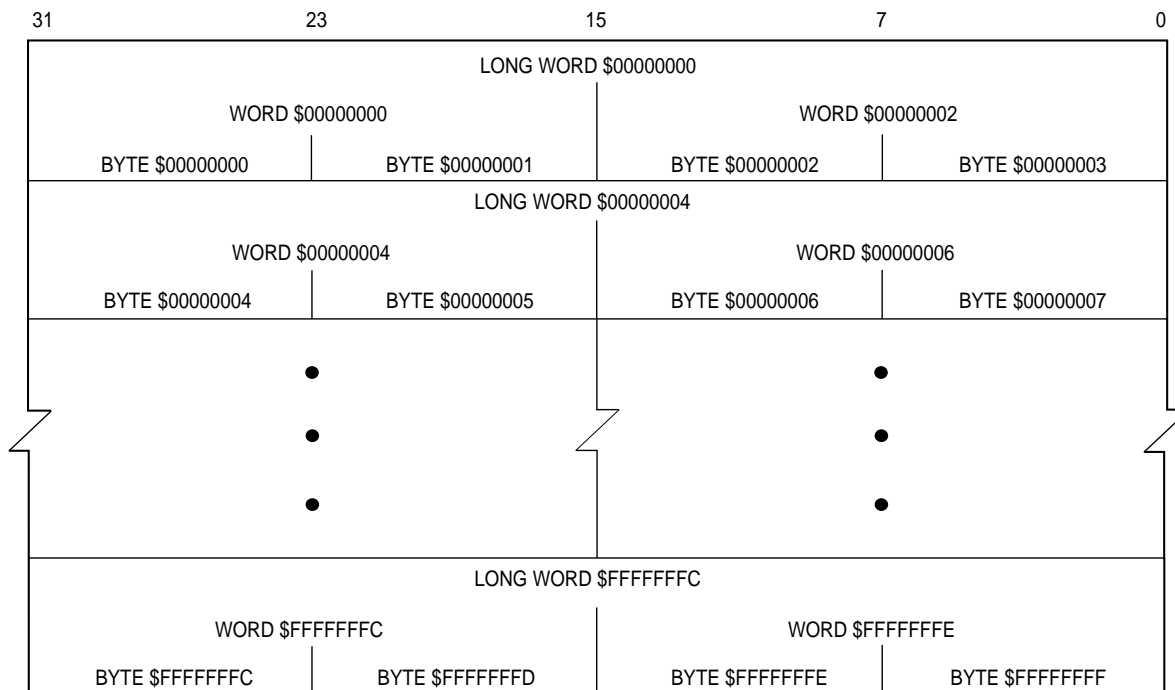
31 23 15 7 0

LONG WORD \$00000000

| WORD \$00000000 | | WORD \$00000002 | |
|---|---|---|---|
| BYTE \$00000000 | BYTE \$00000001 | BYTE \$00000002 | BYTE \$00000003 |

LONG WORD \$00000004

| WORD \$00000004 | | WORD \$00000006 | |
|---|---|---|---|
| BYTE \$00000004 | BYTE \$00000005 | BYTE \$00000006 | BYTE \$00000007 |

LONG WORD \$FFFFFFFC

| WORD \$FFFFFFFC | | WORD \$FFFFFFFE | |
|---|---|---|---|
| BYTE \$FFFFFFFC | BYTE \$FFFFFFFD | BYTE \$FFFFFFFE | BYTE \$FFFFFFFF |